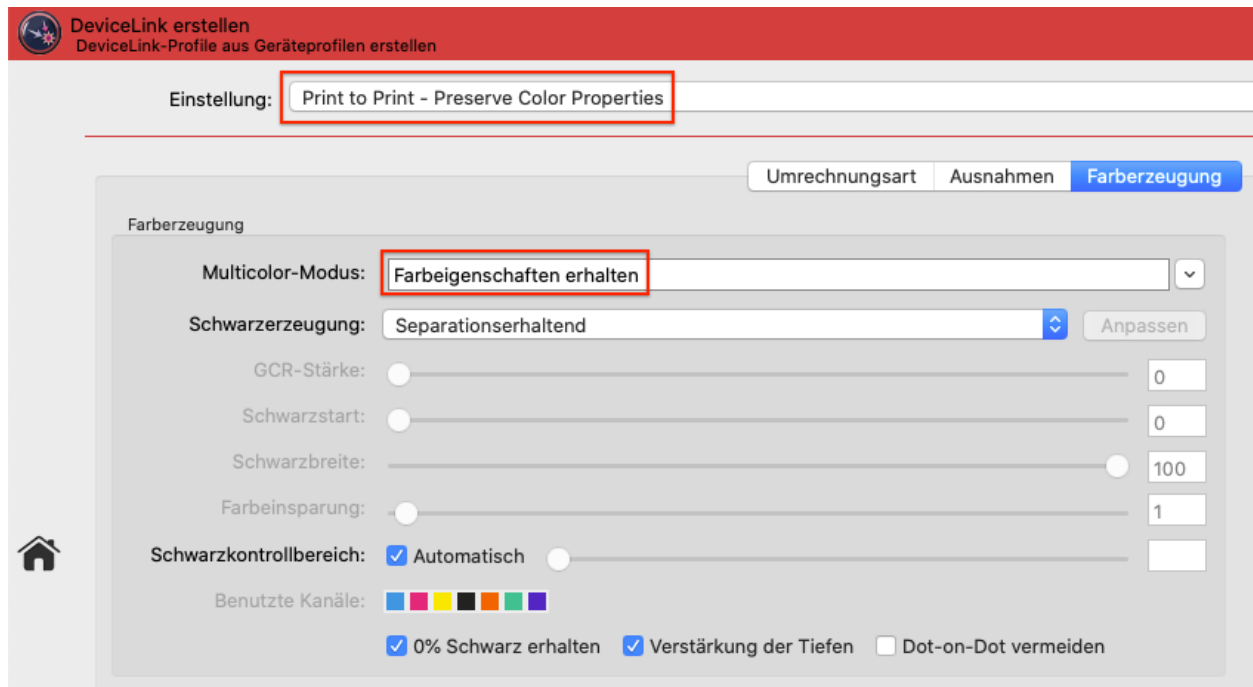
DeviceLink erstellen
DeviceLink-Profile aus Geräteprofilen erstellen

Einstellung: Print to Print - Preserve Color Properties

Umrechnungsart | Ausnahmen | Farberzeugung

Farberzeugung

Multicolor-Modus: Farbeigenschaften erhalten

Schwarzerzeugung: Separationserhaltend

Anpassen

GCR-Stärke: 0

Schwarzstart: 0

Schwarzbreite: 100

Farbeinsparung: 1

Schwarzkontrollbereich: Automatisch

Benutzte Kanäle:

0% Schwarz erhalten

Verstärkung der Tiefen

Dot-on-Dot vermeiden